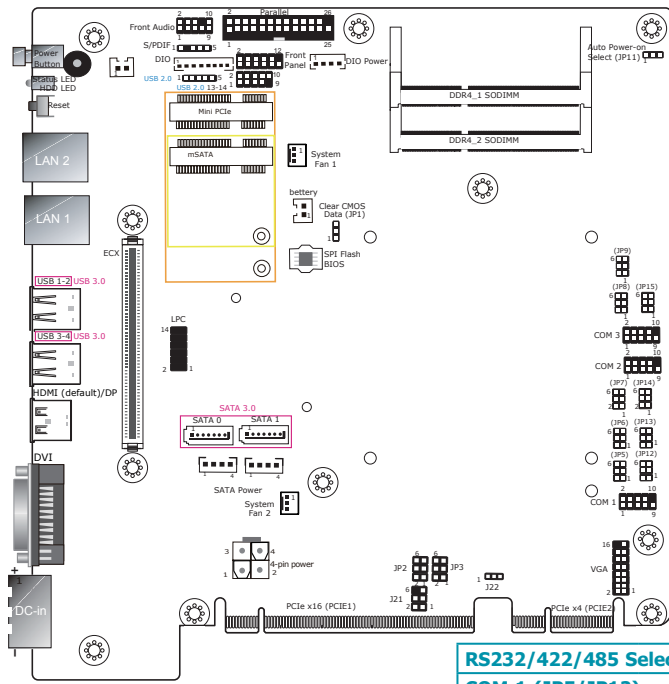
Front Audio 2 10 1 9
Parallel 2 26 1 25
S/PDIF 1
DIO 1 5
USB 2.0 1 5
USB 2.0 13-14
2 12 1 11
Front Panel
2 10 1 9
DIO Power
Auto Power-on Select (JP11)
DDR4_1 SODIMM
DDR4_2 SODIMM
Power Button
Status LED
HDD LED
Reset
LAN 2
LAN 1
Mini PCIe
mSATA
System Fan 1
battery
Clear CMOS Data (JP1)
SPI Flash BIOS
ECX
USB 1-2 USB 3.0
USB 3-4 USB 3.0
LPC
14 2 1
(JP9) 6
(JP8) 6
(JP15)
COM 3 2 10 1 9
COM 2 2 10 1 9
(JP7) (JP14)
(JP6) (JP13)
(JP5) (JP12)
HDMI (default)/DP
SATA 3.0
SATA 0
SATA 1
SATA Power 1 4
System Fan 2
DVI
COM 1 2 10 1 9
3 4 1 2
4-pin power
JP2 JP3 6 6
J21
J22 1
16 VGA 2 1
DC-in
PCIe x16 (PCIE1)
PCIe x4 (PCIE2)
RS232/422/485 Selec
COM 1 (JP5/JP12)